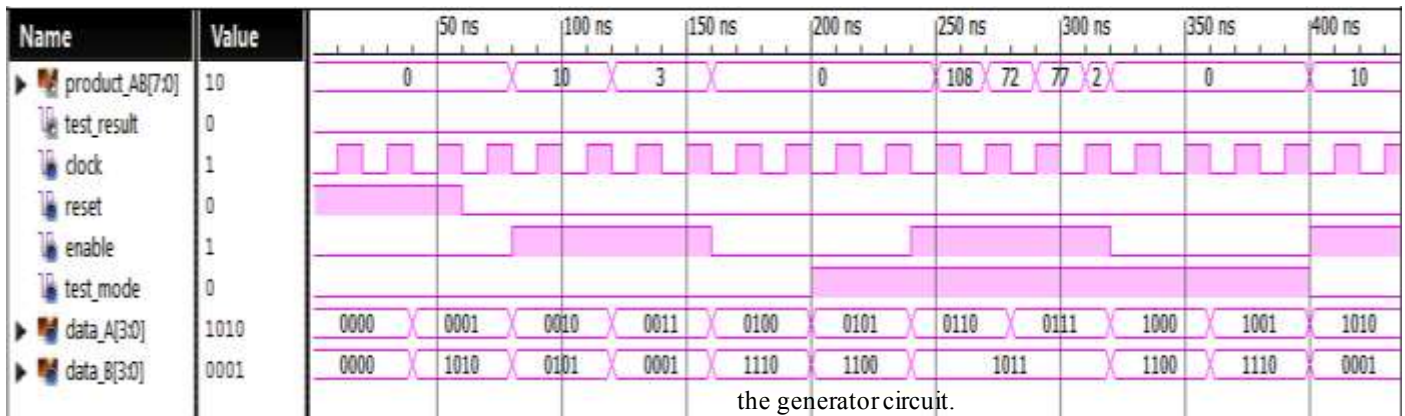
| Name | Value | | 50 ns | 100 ns | 150 ns | 200 ns | 250 ns | 300 ns | 350 ns | 400 ns |
|---|---|---|---|---|---|---|---|---|---|---|

product_AB[7:0] 10 — 0, 10, 3, 0, 108, 72, 77, 2, 0, 10

test_result 0

clock 1

reset 0

enable 1

test_mode 0

data_A[3:0] 1010 — 0000, 0001, 0010, 0011, 0100, 0101, 0110, 0111, 1000, 1001, 1010

data_B[3:0] 0001 — 0000, 1010, 0101, 0001, 1110, 1100, 1011, 1100, 1110, 0001

the generator circuit.